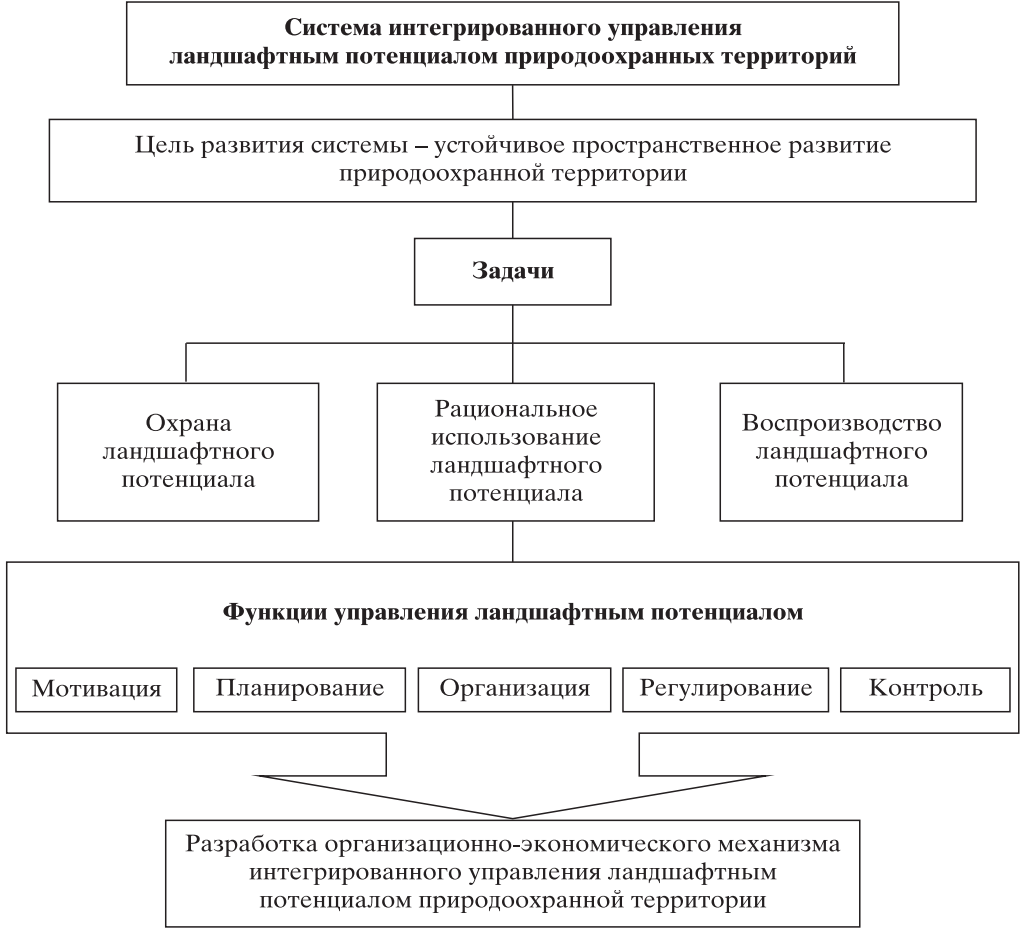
Система интегрированного управления ландшафтным потенциалом природоохранных территорий

Цель развития системы – устойчивое пространственное развитие природоохранной территории

Задачи

Охрана ландшафтного потенциала

Рациональное использование ландшафтного потенциала

Воспроизводство ландшафтного потенциала

Функции управления ландшафтным потенциалом

Мотивация

Планирование

Организация

Регулирование

Контроль

Разработка организационно-экономического механизма интегрированного управления ландшафтным потенциалом природоохранной территории